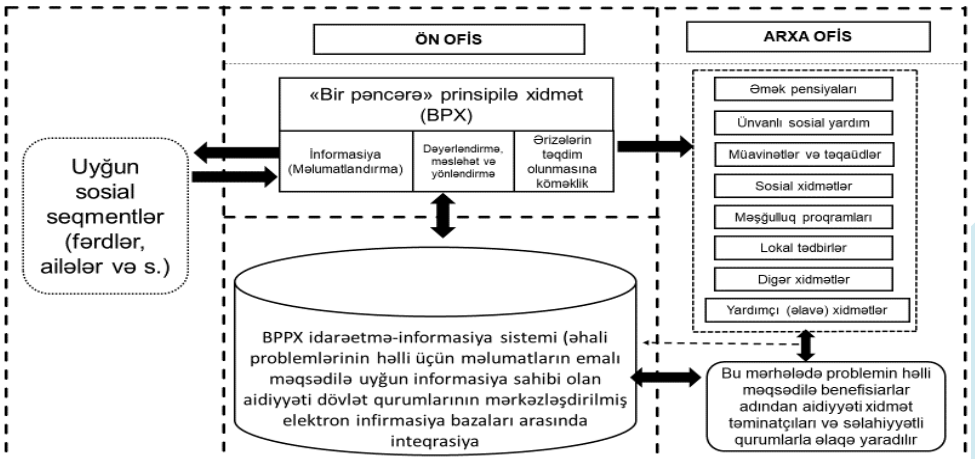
ÖN OFİS

ARXA OFİS

Uyğun sosial seqmentlər (fərdlər, ailələr və s.)

«Bir pəncərə» prinsipilə xidmət (BPX)

İnformasiya (Məlumatlandırma)

Dəyərləndirmə, məsləhət və yönləndirmə

Ərizələrin təqdim olunmasına köməklik

Əmək pensiyaları

Ünvanlı sosial yardım

Müavinətlər və təqaüdlər

Sosial xidmətlər

Məşğulluq proqramları

Lokal tədbirlər

Digər xidmətlər

Yardımçı (əlavə) xidmətlər

BPPX idarəetmə-informasiya sistemi (əhali problemlərinin həlli üçün məlumatların emalı məqsədilə uyğun informasiya sahibi olan aidiyyəti dövlət qurumlarının mərkəzləşdirilmiş elektron infirmasiya bazaları arasında inteqrasiya

Bu mərhələdə problemin həlli məqsədilə benefisiarlar adından aidiyyəti xidmət təminatçıları və səlahiyyətli qurumlarla əlaqə yaradılır